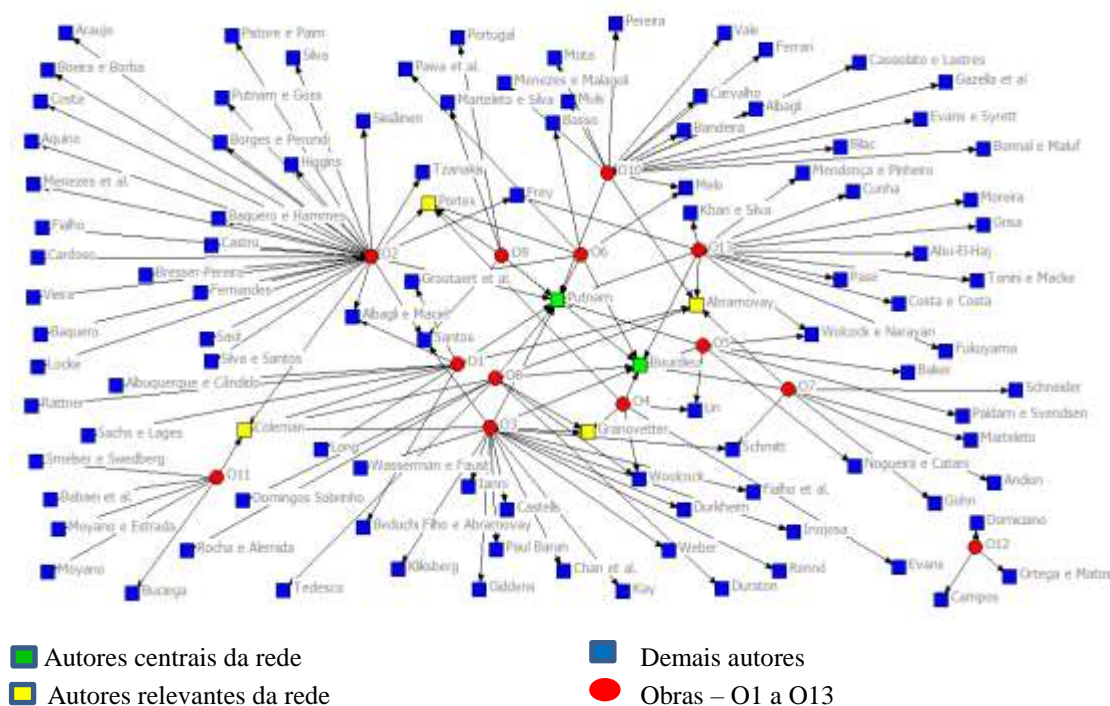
Araujo
Patore e Pam
Silva
Portugal
Pereira
Vale
Ferrari
Boeira e Borba
Paiva et al.
Mota
Cassolato e Lastres
Gazella et al
Costa
Putnam e Goss
Menezes e Malagoli
Carvalho
Marteleto e Silva
Melo
Albagli
Evans e Syrett
Aquino
Borges e Perondi
Basso
Bandeira
Sealinen
Blac
Bonnal e Maluf
Higgins
Menezes et al.
Tzanakis
O10
Mendonça e Pinheiro
Melo
Cunha
Moreira
Fialho
Frey
Portes
Baquero e Hammes
Khan e Silva
Grisa
Castro
O2
O9
O6
O13
Cardoso
Abu-El-Haj
Bresser-Pereira
Grootaert et al.
Paso
Tonini e Macke
Vieira
Fernandes
Putnam
Abramovay
Costa e Costa
Albagli e Maciel
Baquero
Santos
Wolcock e Narayan
Sauf
O5
Fukuyama
Locke
Silva e Santos
O1
Bourdieu
Abuquerque e Cândido
O8
Baker
O7
Schneider
Rattner
O4
Lin
Paldam e Svendsen
Sachs e Lages
Coleman
O3
Granovetter
Marteleto
Schmitt
Swedberg e Swedberg
Long
Wasserman e Faust
Nogueira e Catani
O11
Woolcock
Andion
Babaei et al.
Ianni
Fialho et al.
Gohn
Domingos Sobrinho
Castells
Durkheim
Moyano e Estrada
Domiciano
Beduschi Filho e Abramovay
Inojosa
O12
Rocha e Alemida
Paul Baran
Weber
Moyano
Kliksberg
Chan et al.
Renno
Evans
Ortega e Matos
Tedesco
Giddens
Kay
Dunston
Bucega
Campos

Autores centrais da rede
Demais autores
Autores relevantes da rede
Obras – O1 a O13